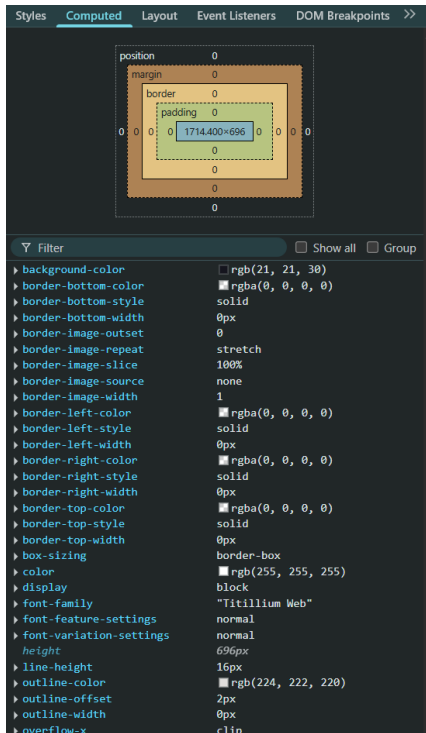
Styles Computed Layout Event Listeners DOM Breakpoints >>

position 0
margin 0
border 0
padding 0
0 0 0 0 1714.400×696 0 0 0 0
0
0
0
0

Filter
Show all
Group

| | |
|---|---|
| background-color | rgb(21, 21, 30) |
| border-bottom-color | rgba(0, 0, 0, 0) |
| border-bottom-style | solid |
| border-bottom-width | 0px |
| border-image-outset | 0 |
| border-image-repeat | stretch |
| border-image-slice | 100% |
| border-image-source | none |
| border-image-width | 1 |
| border-left-color | rgba(0, 0, 0, 0) |
| border-left-style | solid |
| border-left-width | 0px |
| border-right-color | rgba(0, 0, 0, 0) |
| border-right-style | solid |
| border-right-width | 0px |
| border-top-color | rgba(0, 0, 0, 0) |
| border-top-style | solid |
| border-top-width | 0px |
| box-sizing | border-box |
| color | rgb(255, 255, 255) |
| display | block |
| font-family | "Titillium Web" |
| font-feature-settings | normal |
| font-variation-settings | normal |
| height | 696px |
| line-height | 16px |
| outline-color | rgb(224, 222, 220) |
| outline-offset | 2px |
| outline-width | 0px |
| overflow-x | clip |